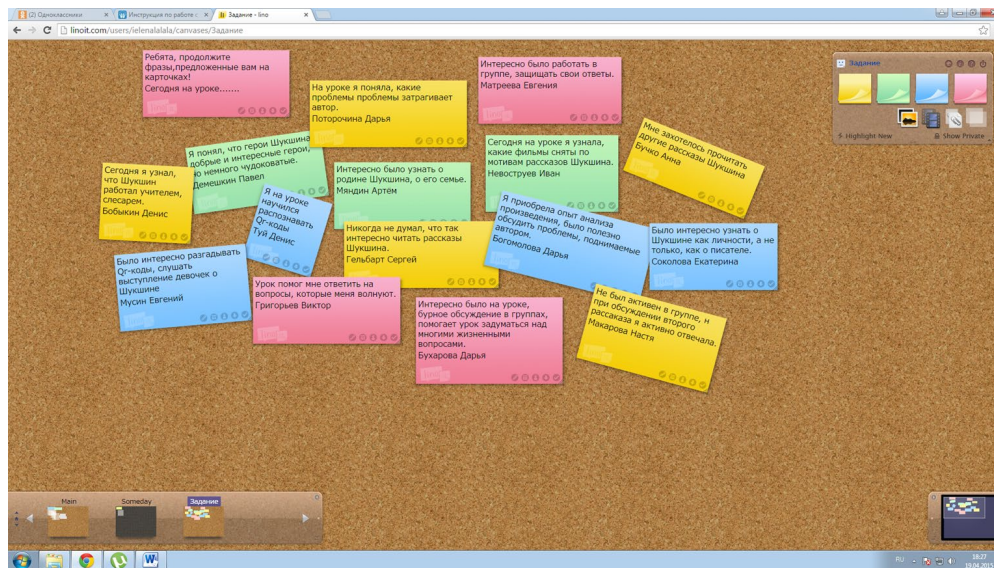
(2) Одноклассники × | Инструкция по работе с × | Задание - lino ×

linoit.com/users/lelenalalala/canvases/Задание

Ребята, продолжите фразы,предложенные вам на карточках!
Сегодня на уроке.......

На уроке я поняла, какие проблемы проблемы затрагивает автор.
Поторочина Дарья

Интересно было работать в группе, защищать свои ответы.
Матреева Евгения

Задание

Highlight New

Show Private

Я понял, что герои Шукшина добрые и интересные герои, но немного чудоковатые.
Демешкин Павел

Сегодня я узнал, что Шукшин работал учителем, слесарем.
Бобыкин Денис

Интересно было узнать о родине Шукшина, о его семье.
Мяндин Артем

Сегодня на уроке я узнала, какие фильмы сняты по мотивам рассказов Шукшина.
Невоструев Иван

Мне захотелось прочитать другие рассказы Шукшина
Бучко Анна

Я на уроке научился распознавать Qr-коды
Туй Денис

Никогда не думал, что так интересно читать рассказы Шукшина.
Гельбарт Сергей

Я приобрела опыт анализа произведения, было полезно обсудить проблемы, поднимаемые автором.
Богомолова Дарья

Было интересно узнать о Шукшине как личности, а не только, как о писателе.
Соколова Екатерина

Было интересно разгадывать Qr-коды, слушать выступление девочек о Шукшине
Мусин Евгений

Урок помог мне ответить на вопросы, которые меня волнуют.
Григорьев Виктор

Интересно было на уроке, бурное обсуждение в группах, помогает урок задуматься над многими жизненными вопросами.
Бухарова Дарья

Не был активен в группе, н при обсуждении второго рассказа я активно отвечала.
Макарова Настя

Main

Someday

Задание

RU

18:27
19.04.2015